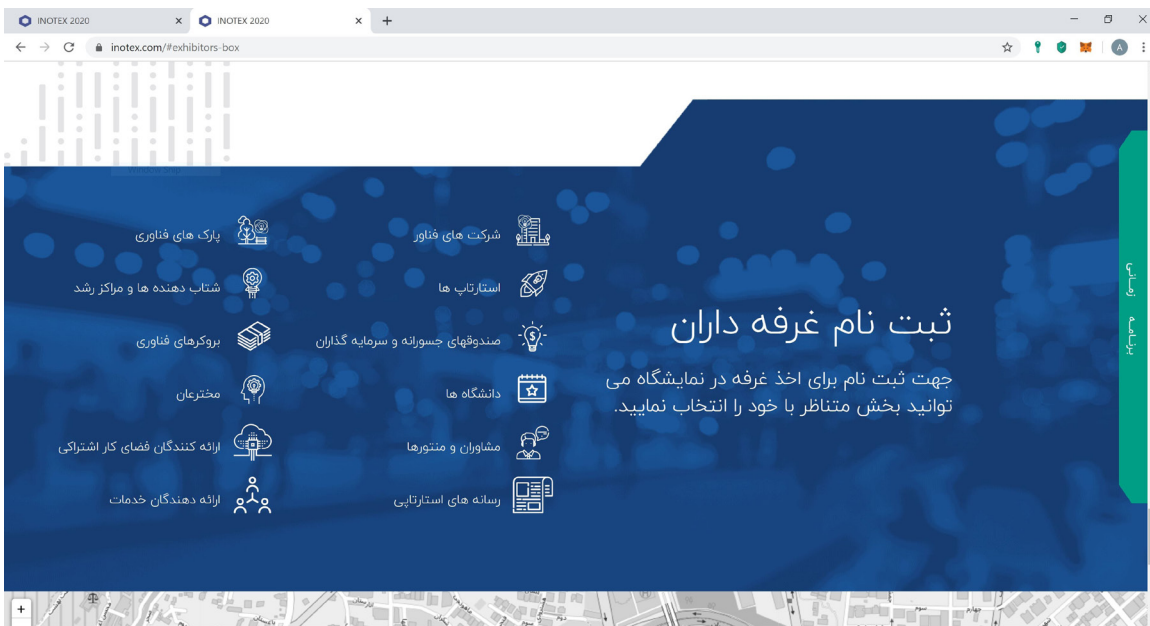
INOTEX 2020
INOTEX 2020
inotex.com/#exhibitors-box

ثبت نام غرفه داران

جهت ثبت نام برای اخذ غرفه در نمایشگاه می توانید بخش متناظر با خود را انتخاب نمایید.

شرکت های فناور
استارتاپ ها
صندوقهای جسورانه و سرمایه گذاران
دانشگاه ها
مشاوران و منتورها
رسانه های استارتاپی

پارک های فناوری
شتاب دهنده ها و مراکز رشد
بروکرهای فناوری
مخترعان
ارائه کنندگان فضای کار اشتراکی
ارائه دهندگان خدمات

برنامه زمانی

+